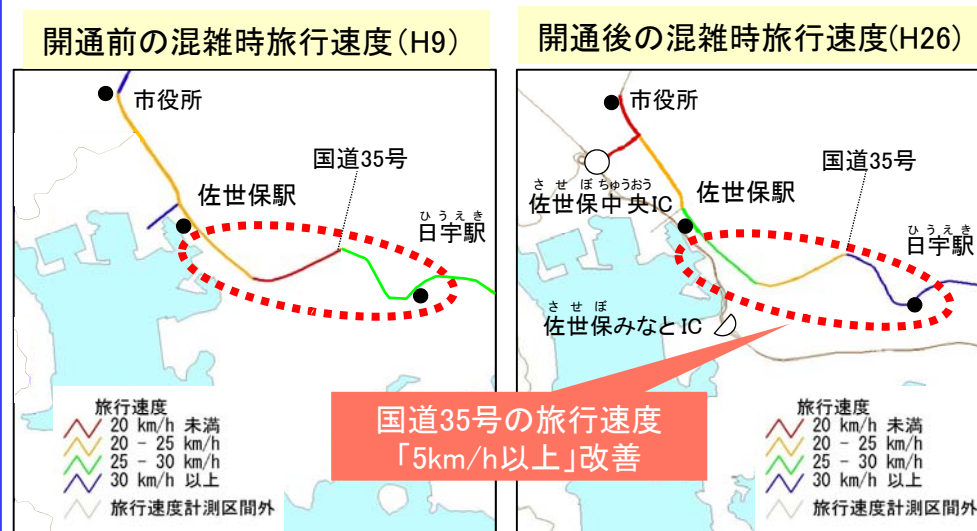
開通前の混雑時旅行速度(H9)

市役所

国道35号

佐世保駅

ひうえき
日宇駅

旅行速度
20 km/h 未満
20 - 25 km/h
25 - 30 km/h
30 km/h 以上
旅行速度計測区間外

開通後の混雑時旅行速度(H26)

市役所

させぼちゅうおう
佐世保中央IC

佐世保駅

国道35号

ひうえき
日宇駅

させぼ
佐世保みなとIC

国道35号の旅行速度
「5km/h以上」改善

旅行速度
20 km/h 未満
20 - 25 km/h
25 - 30 km/h
30 km/h 以上
旅行速度計測区間外